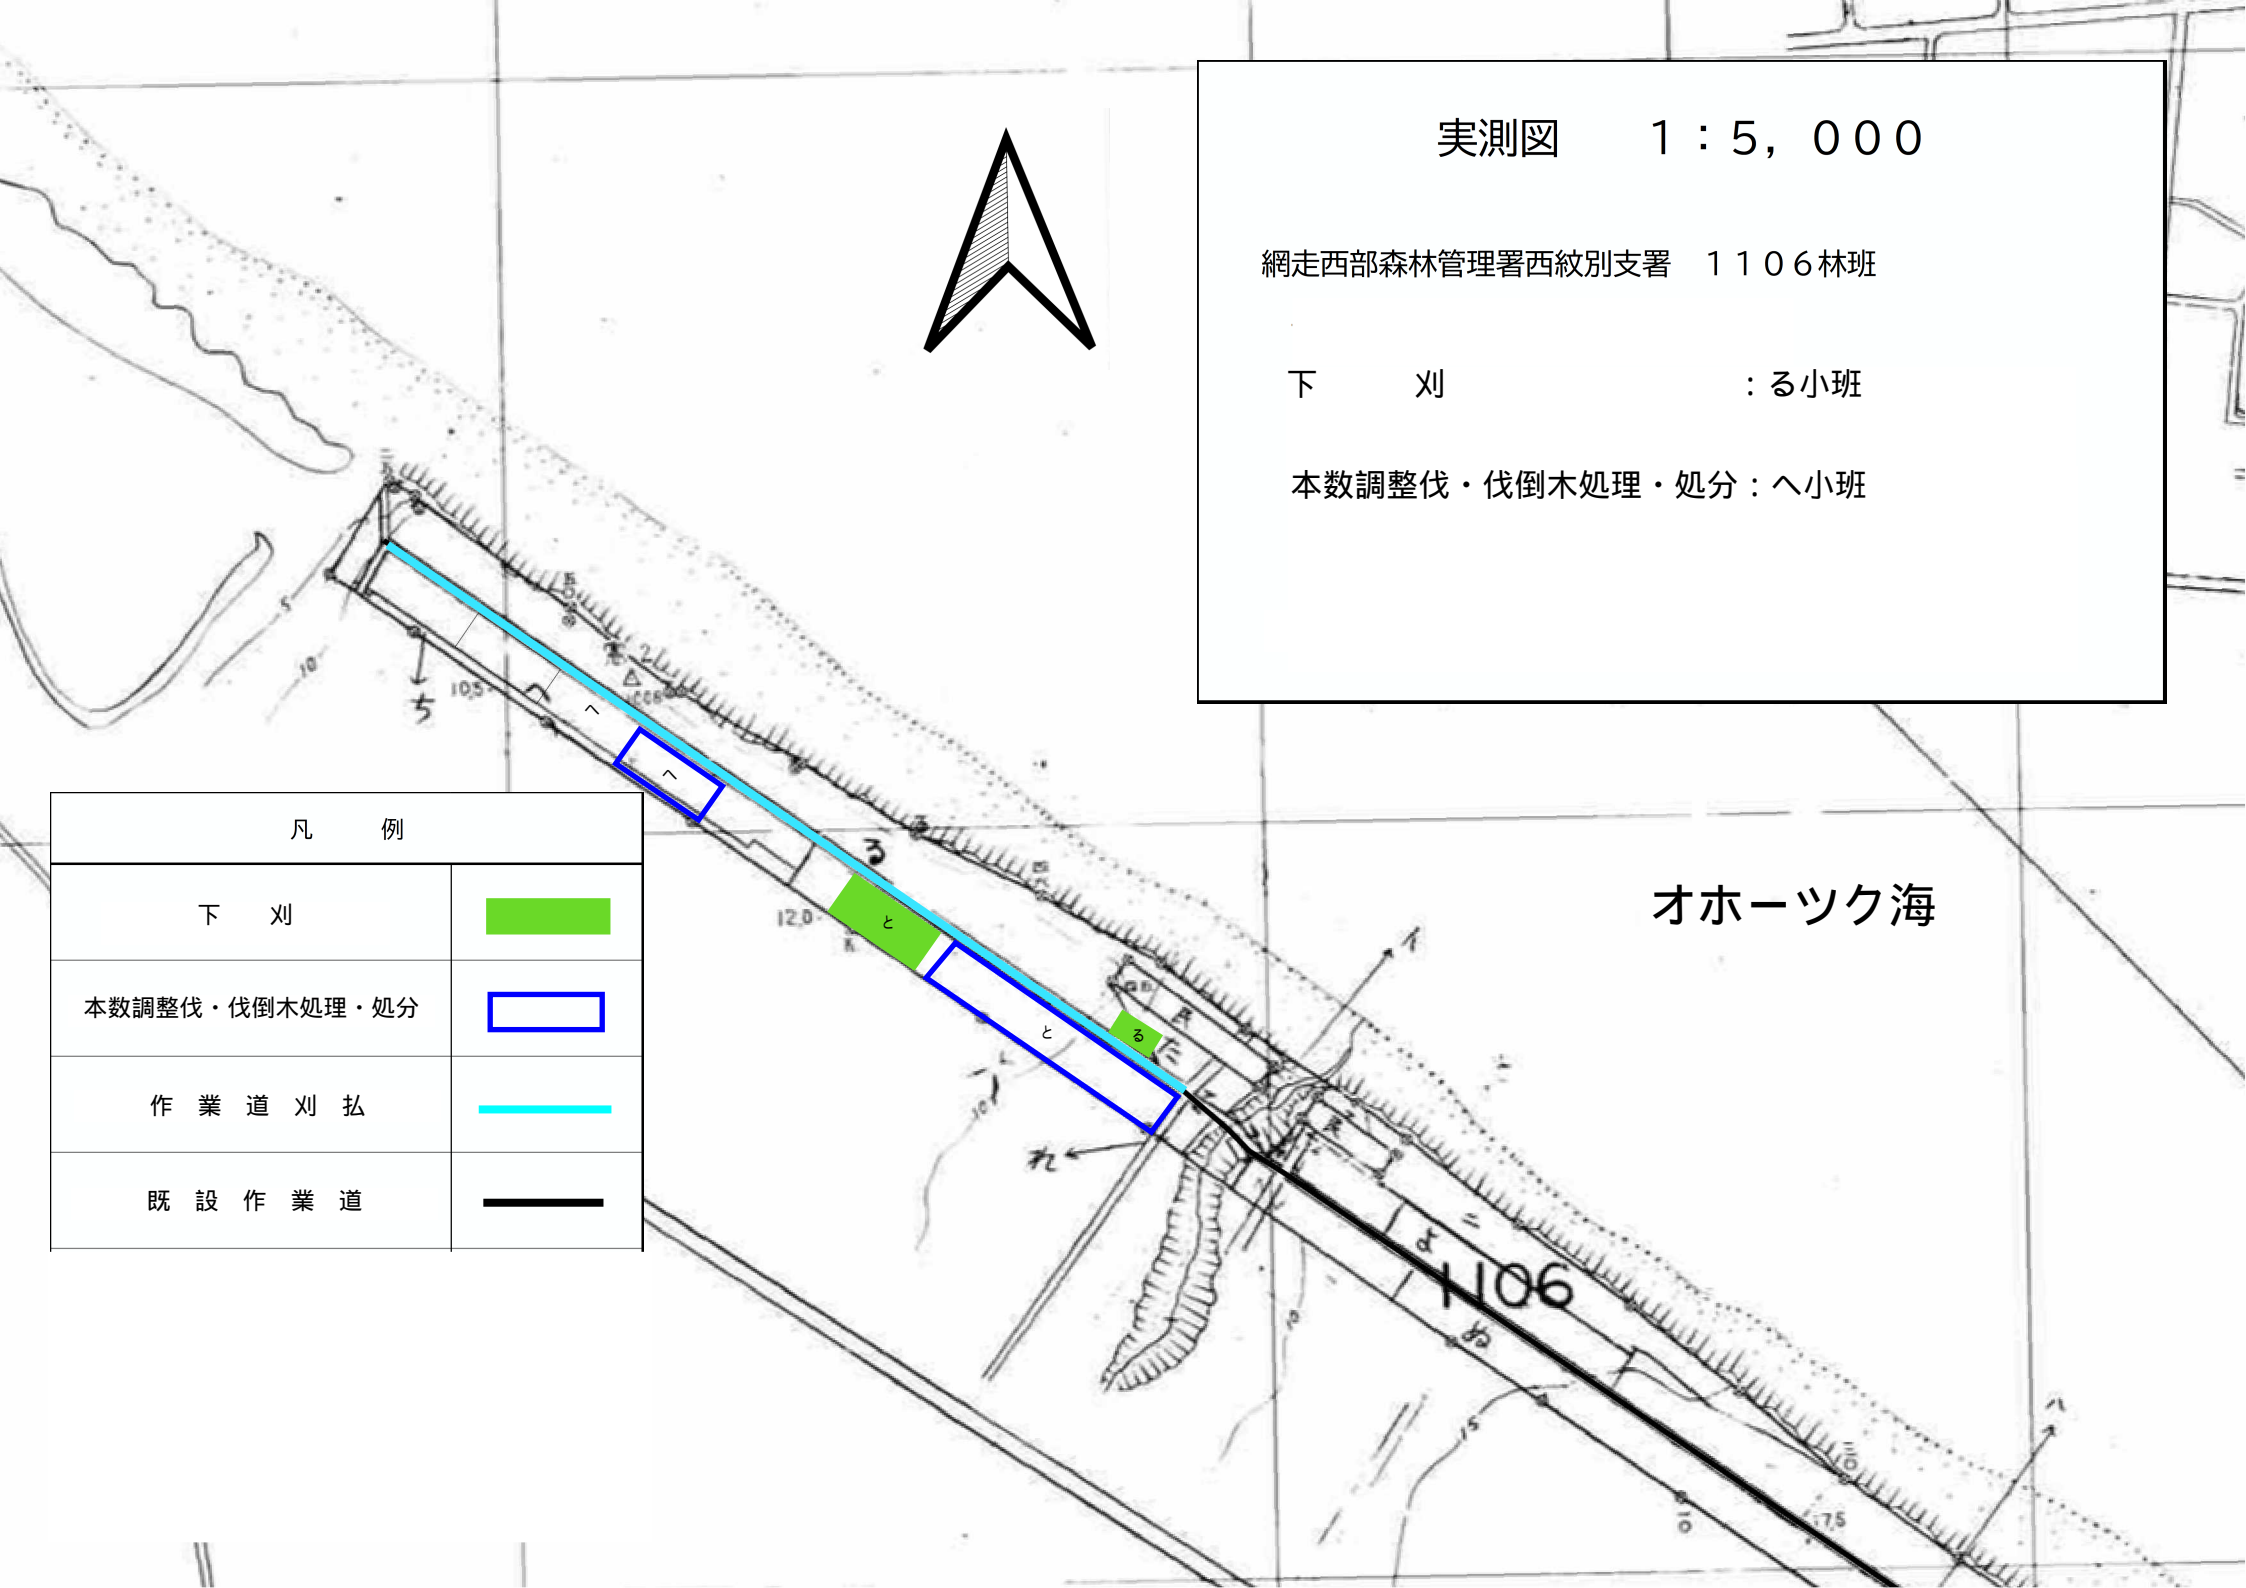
実測図　１：５，０００

網走西部森林管理署西紋別支署　１１０６林班

下　刈　：る小班

本数調整伐・伐倒木処理・処分：へ小班

凡　例

| 下　刈 | |
|---|---|
| 本数調整伐・伐倒木処理・処分 | |
| 作業道刈払 | |
| 既設作業道 | |

オホーツク海

ち

へ

へ

る

と

と

る

れ

イ

よ

に

お

1106

ハ

10.5

12.0

17.5